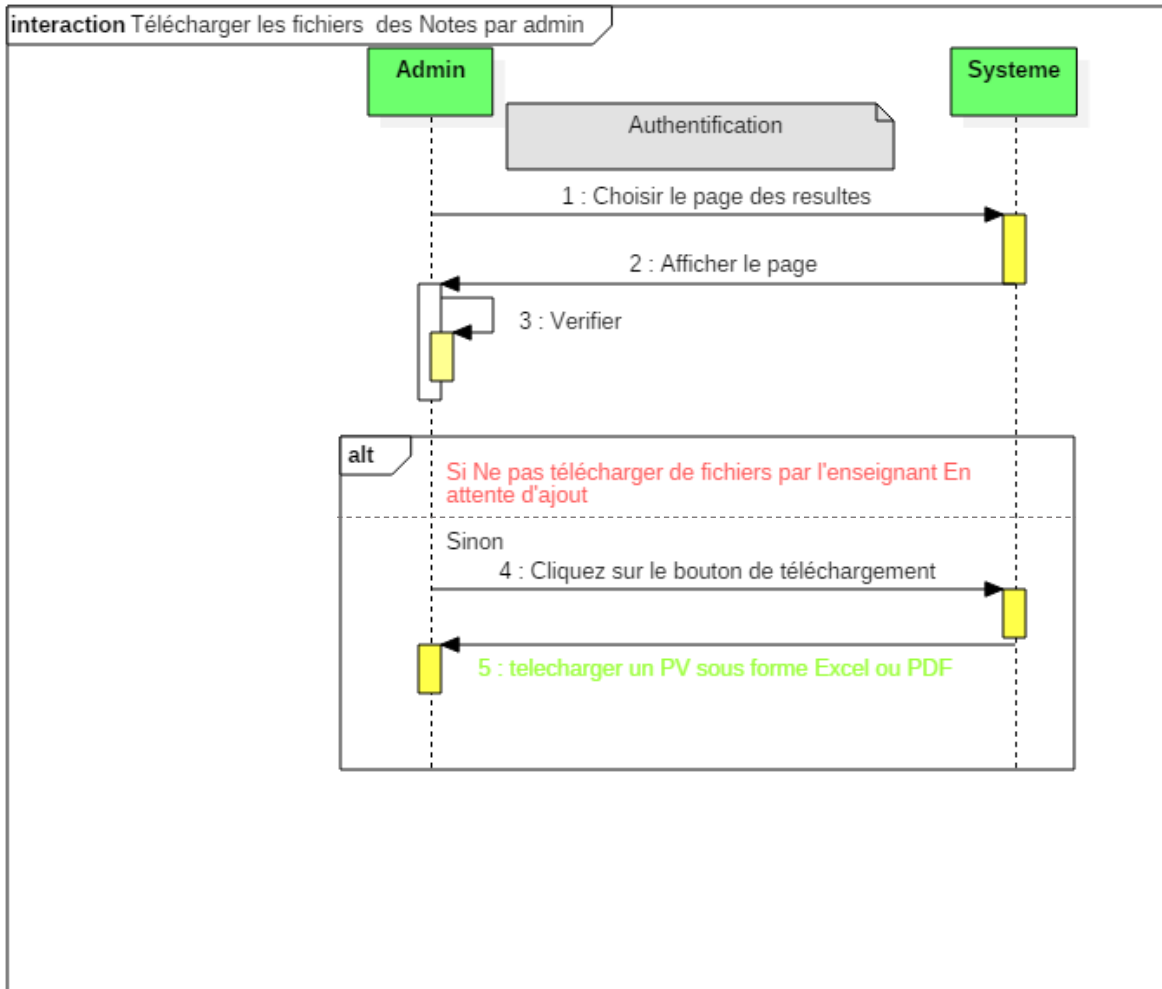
interaction Télécharger les fichiers des Notes par admin

Admin

Systeme

Authentification

1 : Choisir le page des resultes

2 : Afficher le page

3 : Verifier

alt

Si Ne pas télécharger de fichiers par l'enseignant En attente d'ajout

Sinon

4 : Cliquez sur le bouton de téléchargement

5 : telecharger un PV sous forme Excel ou PDF